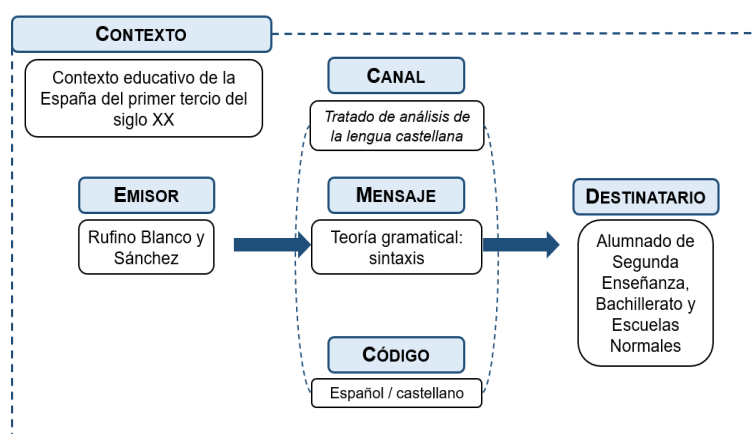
CONTEXTO

Contexto educativo de la España del primer tercio del siglo XX

CANAL

Tratado de análisis de la lengua castellana

EMISOR

Rufino Blanco y Sánchez

MENSAJE

Teoría gramatical: sintaxis

DESTINATARIO

Alumnado de Segunda Enseñanza, Bachillerato y Escuelas Normales

CÓDIGO

Español / castellano